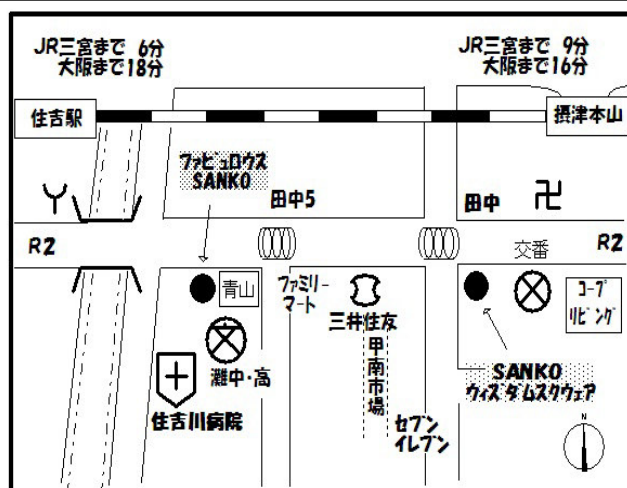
JR三宮まで 6分
大阪まで18分

JR三宮まで 9分
大阪まで16分

住吉駅

摂津本山

ファビュロウス
SANKO

田中5

田中

卍

R2

R2

交番

青山

ファミリーマート

三井住友

コープリビング

灘中・高

甲南市場

SANKO
ウィズダムスクウェア

住吉川病院

セブンイレブン

N